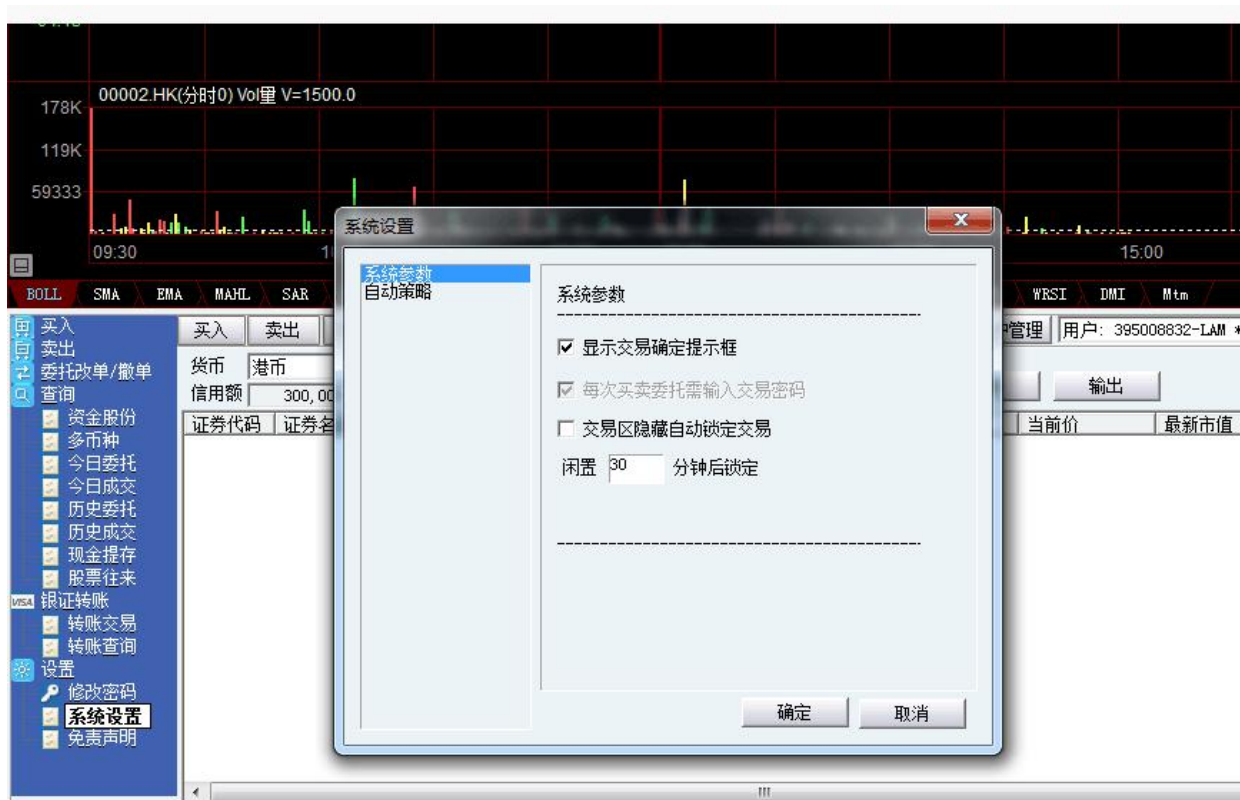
00002.HK(分时0) Vol量 V=1500.0
178K
119K
59333
09:30
15:00
BOLL SMA EMA MAHL SAR WRSI DMI Mtm

买入
卖出
委托改单/撤单
查询
资金股份
多币种
今日委托
今日成交
历史委托
历史成交
现金提存
股票往来
银证转账
转账交易
转账查询
设置
修改密码
系统设置
免责声明

买入 卖出
货币 港币
信用额 300,00
证券代码 证券名
管理 用户: 395008832-LAM
输出
当前价 最新市值

系统设置
系统参数
自动策略
系统参数
☑ 显示交易确定提示框
☑ 每次买卖委托需输入交易密码
☐ 交易区隐藏自动锁定交易
闲置 30 分钟后锁定
确定 取消